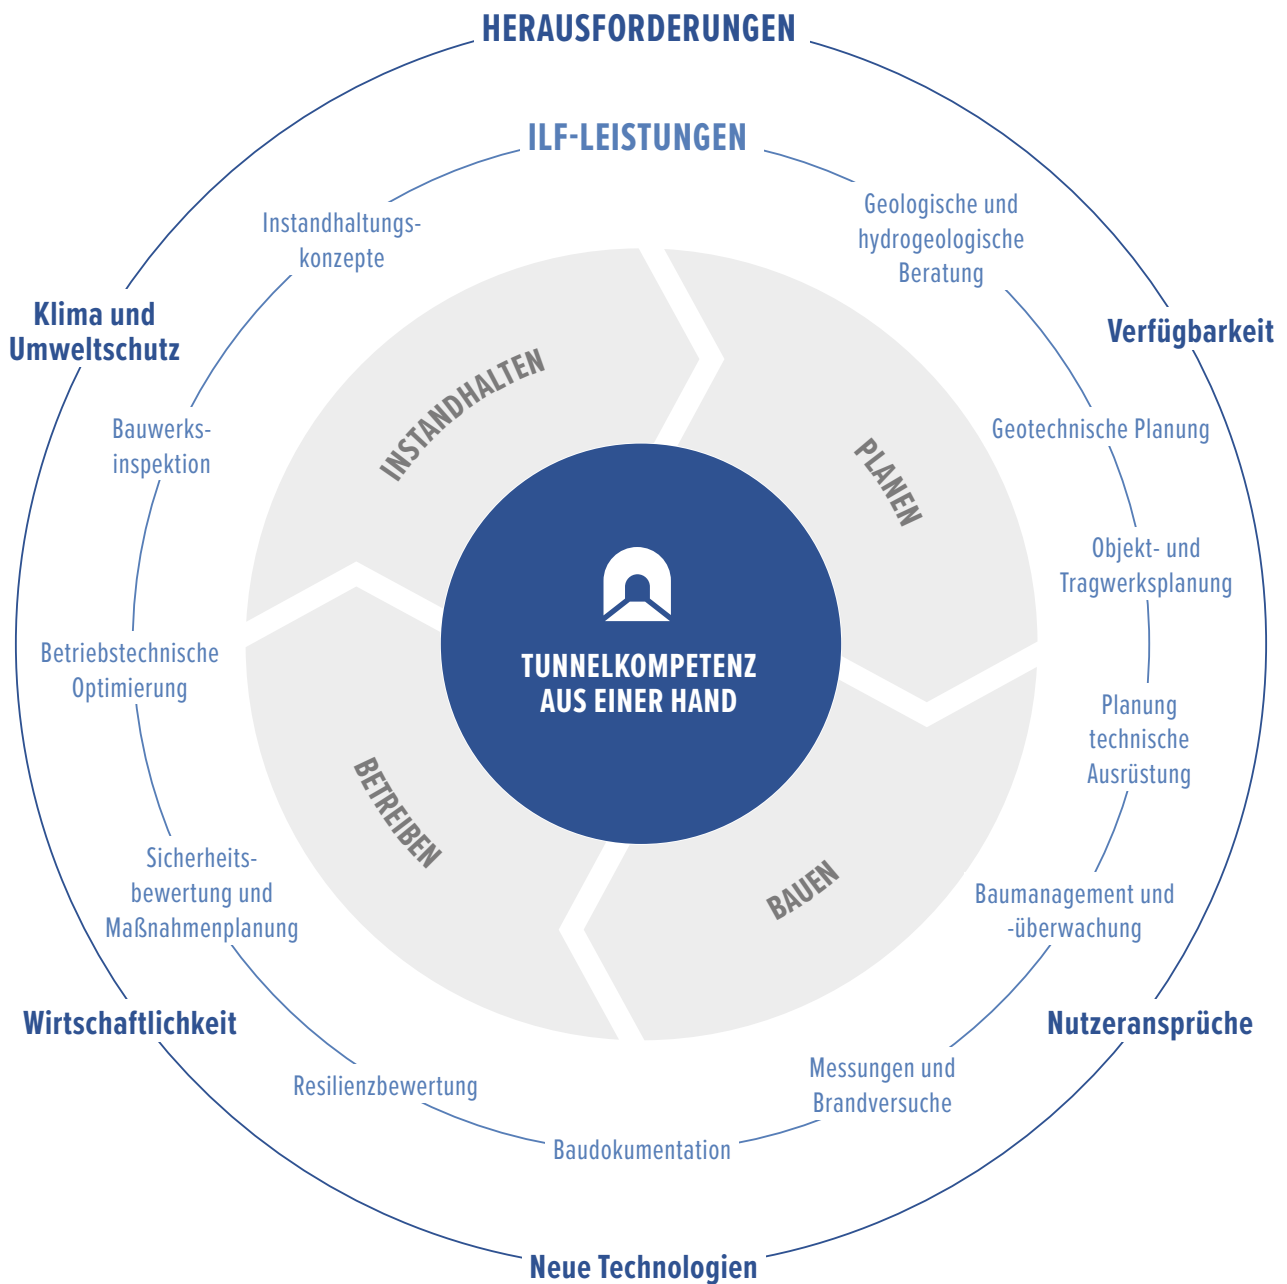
HERAUSFORDERUNGEN

ILF-LEISTUNGEN

Instandhaltungskonzepte

Geologische und hydrogeologische Beratung

Klima und Umweltschutz

Verfügbarkeit

INSTANDHALTEN

PLANEN

Bauwerksinspektion

Geotechnische Planung

Objekt- und Tragwerksplanung

Betriebstechnische Optimierung

TUNNELKOMPETENZ AUS EINER HAND

Planung technische Ausrüstung

BETREIBEN

BAUEN

Sicherheitsbewertung und Maßnahmenplanung

Baumanagement und -überwachung

Wirtschaftlichkeit

Nutzeransprüche

Resilienzbewertung

Messungen und Brandversuche

Baudokumentation

Neue Technologien